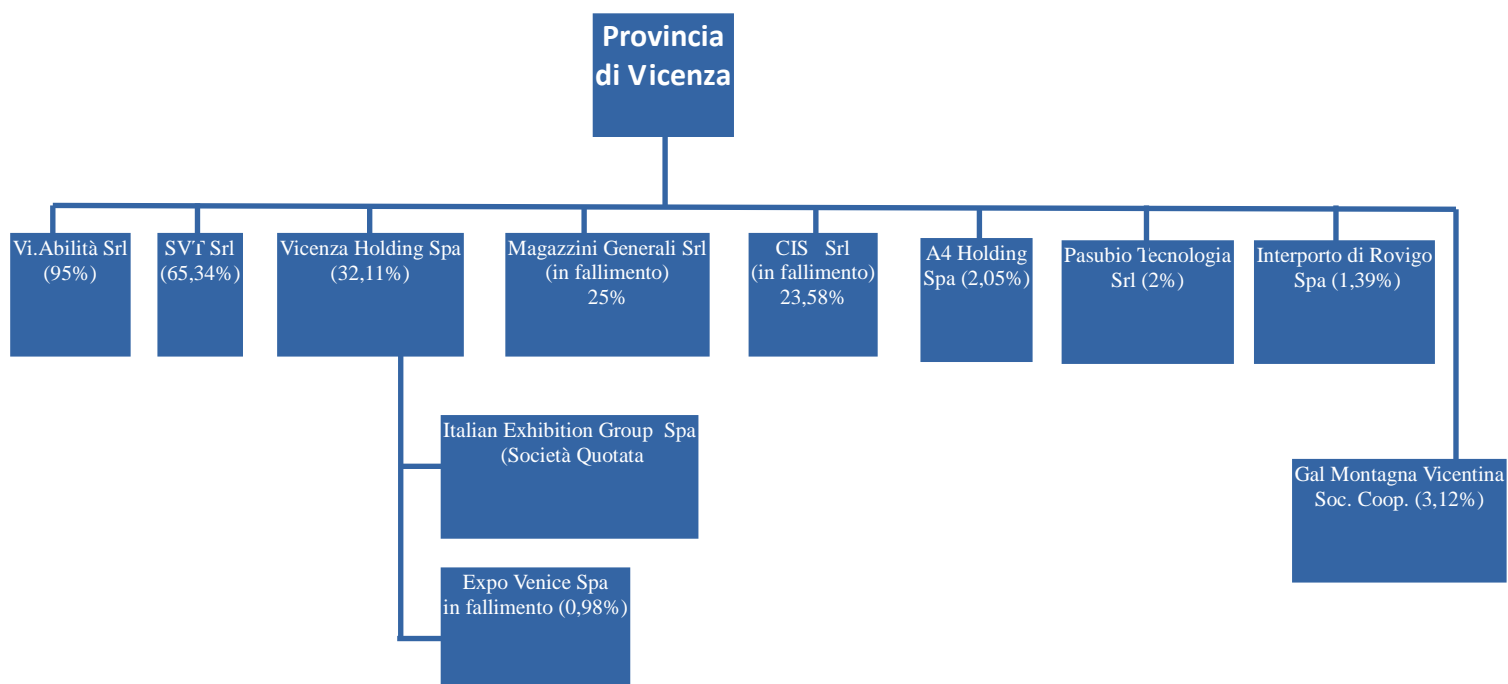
Provincia di Vicenza

Vi.Abilità Srl (95%)

SVT Srl (65,34%)

Vicenza Holding Spa (32,11%)

Magazzini Generali Srl (in fallimento) 25%

CIS Srl (in fallimento) 23,58%

A4 Holding Spa (2,05%)

Pasubio Tecnologia Srl (2%)

Interporto di Rovigo Spa (1,39%)

Italian Exhibition Group Spa (Società Quotata

Expo Venice Spa in fallimento (0,98%)

Gal Montagna Vicentina Soc. Coop. (3,12%)